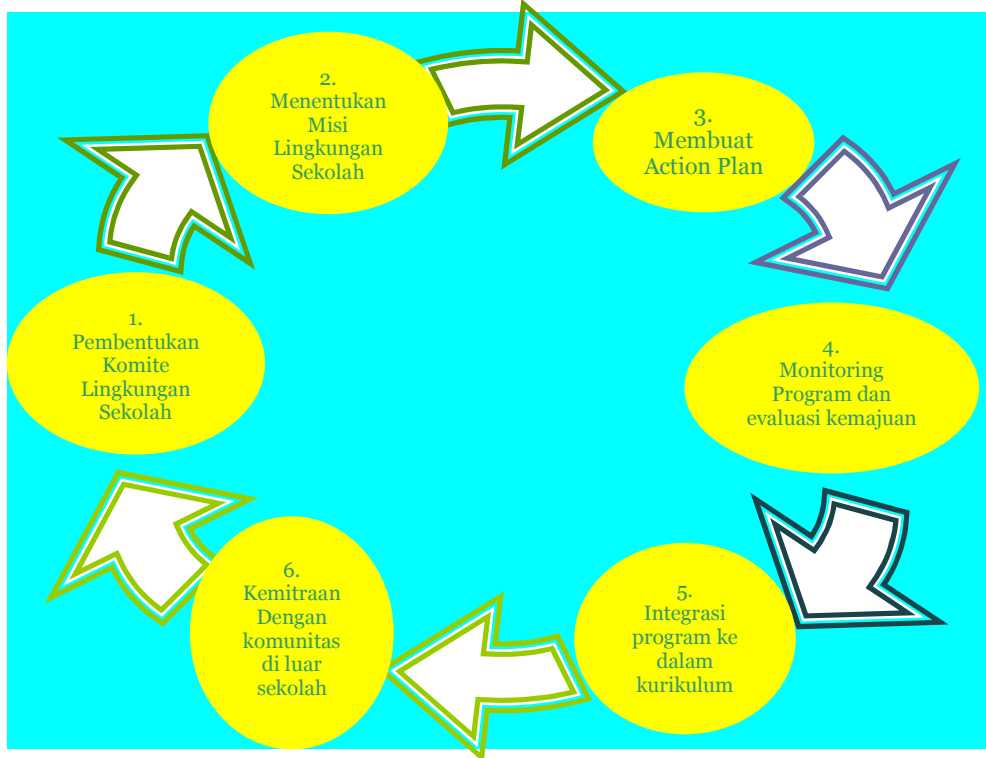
2.
Menentukan Misi Lingkungan Sekolah

3.
Membuat Action Plan

4.
Monitoring Program dan evaluasi kemajuan

5.
Integrasi program ke dalam kurikulum

6.
Kemitraan Dengan komunitas di luar sekolah

1.
Pembentukan Komite Lingkungan Sekolah